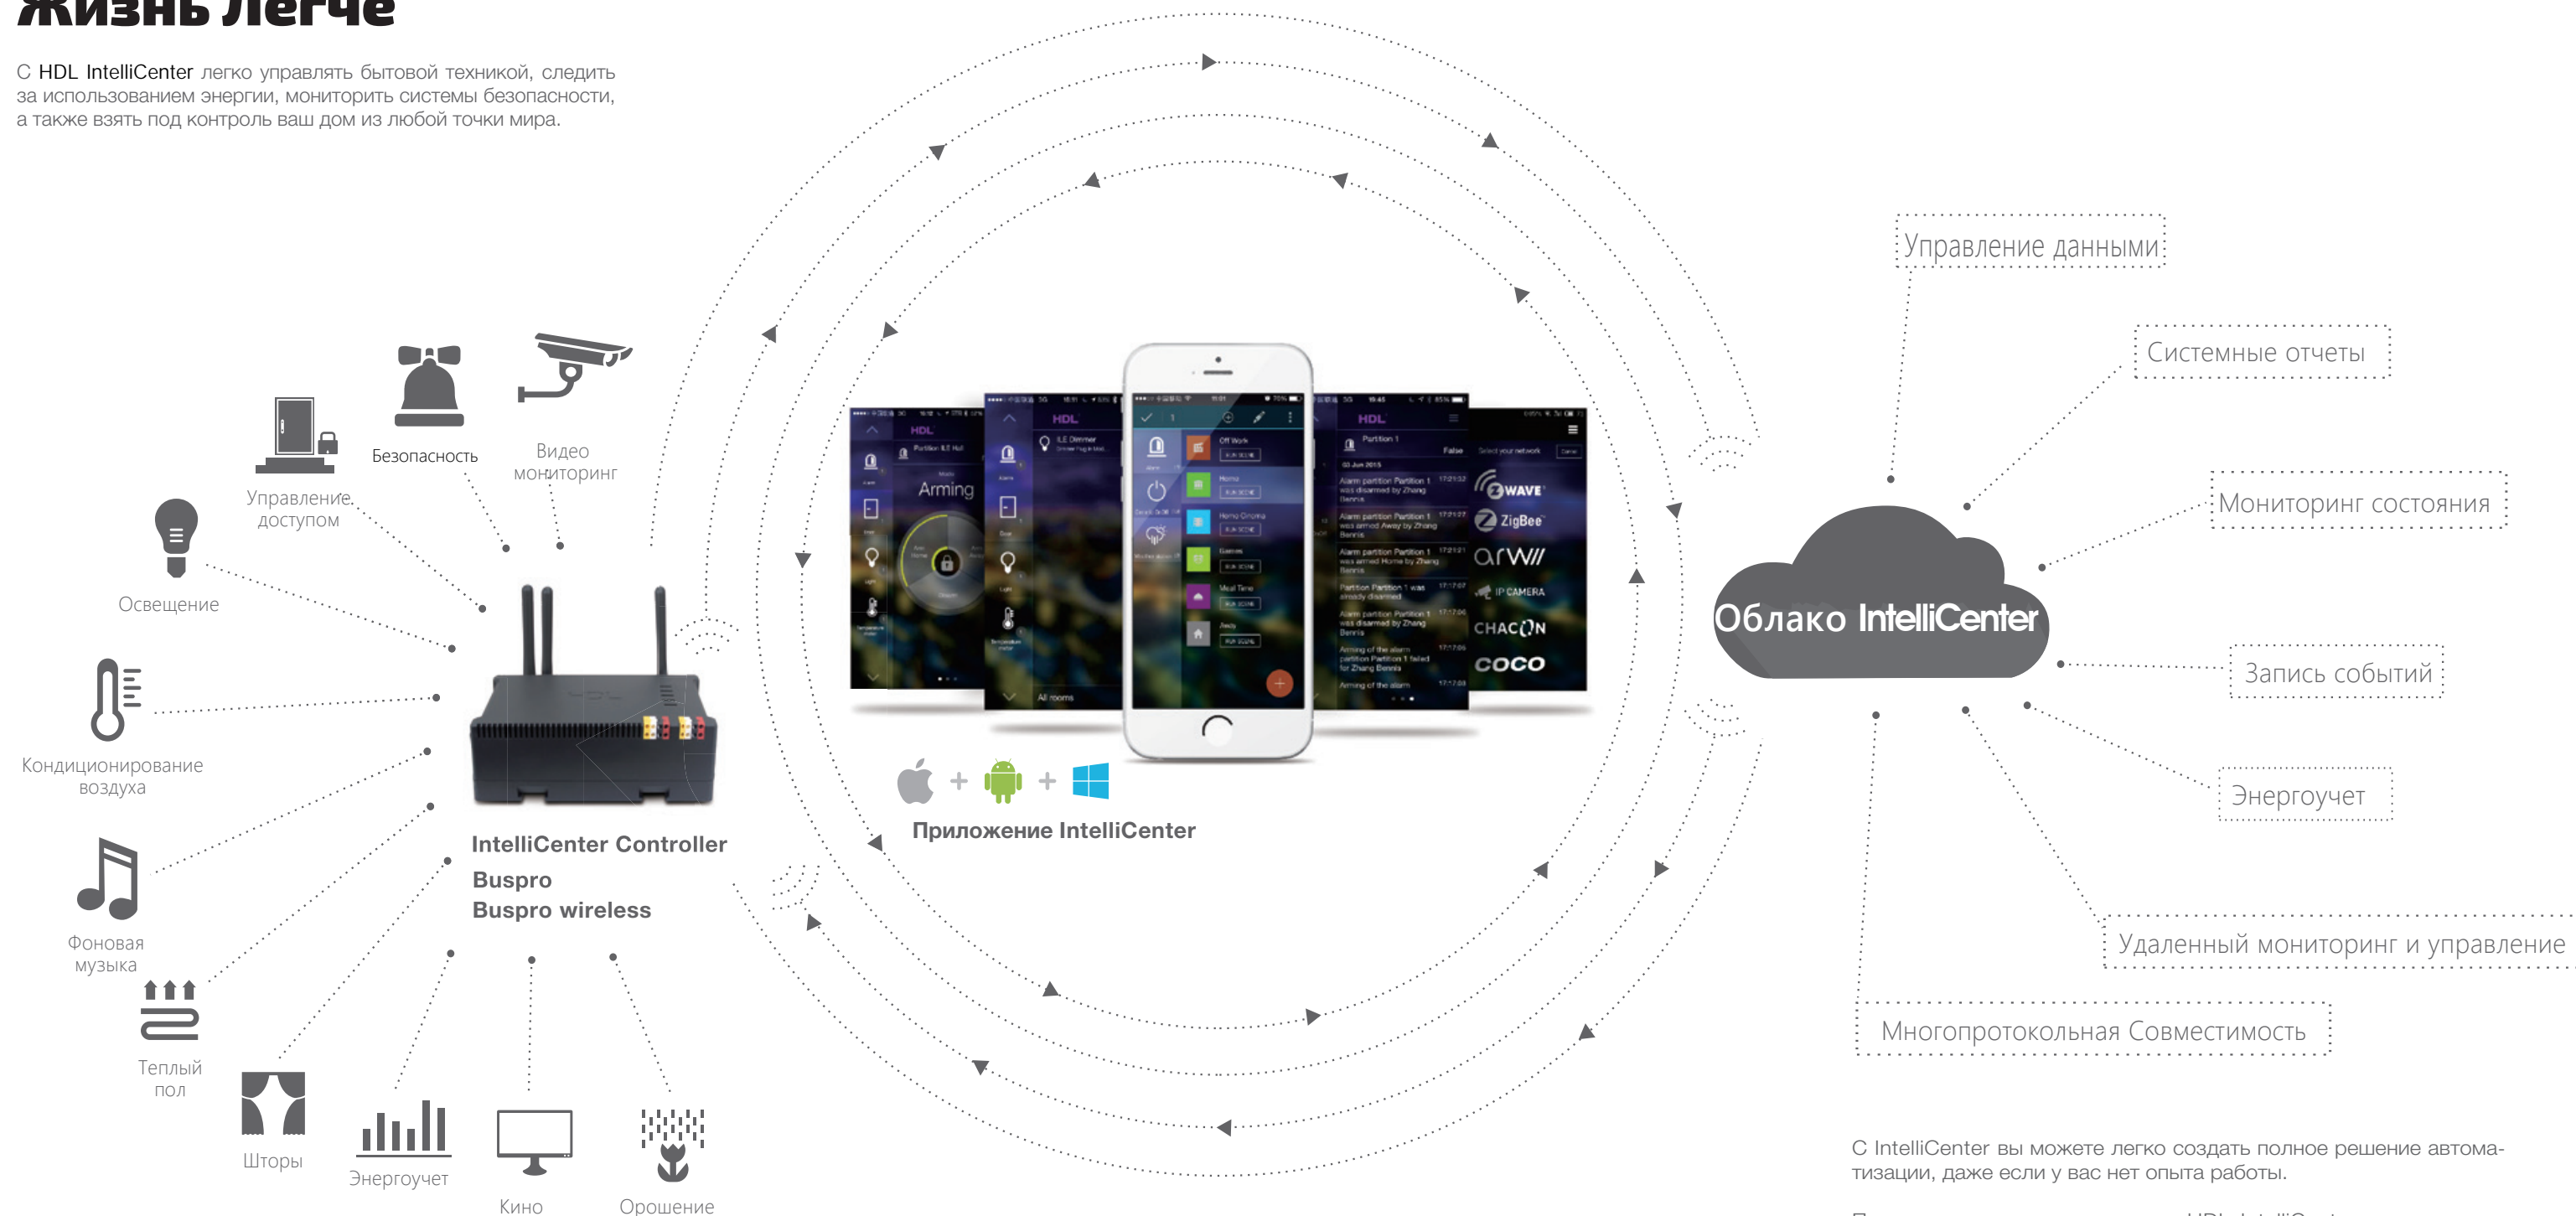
Жизнь легче

С HDL IntelliCenter легко управлять бытовой техникой, следить за использованием энергии, мониторить системы безопасности, а также взять под контроль ваш дом из любой точки мира.

Безопасность

Видео мониторинг

Управление доступом

Освещение

Кондиционирование воздуха

Фоновая музыка

Теплый пол

Шторы

Энергоучет

Кино

Орошение

IntelliCenter Controller
Buspro
Buspro wireless

Приложение IntelliCenter

Управление данными

Системные отчеты

Мониторинг состояния

Облако IntelliCenter

Запись событий

Энергоучет

Удаленный мониторинг и управление

Многопротокольная Совместимость

С IntelliCenter вы можете легко создать полное решение автоматизации, даже если у вас нет опыта работы.